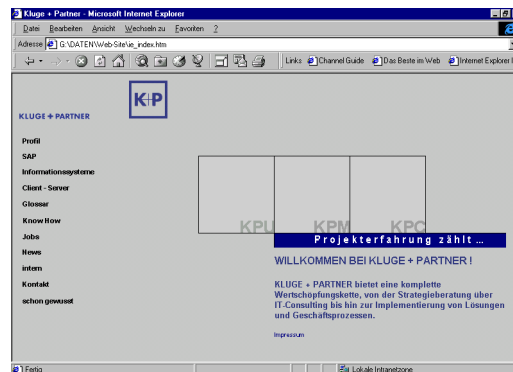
Kluge + Partner - Microsoft Internet Explorer

Datei Bearbeiten Ansicht Wechseln zu Favoriten ?

Adresse G:\DATEN\Web-Site\ie_index.htm

Links Channel Guide Das Beste im Web Internet Explorer

K+P

KLUGE + PARTNER

Profil
SAP
Informationssysteme
Client - Server
Glossar
Know How
Jobs
News
intern
Kontakt
schon gewusst

KPU KPM KPC

Projekterfahrung zählt ...

WILLKOMMEN BEI KLUGE + PARTNER !

KLUGE + PARTNER bietet eine komplette Wertschöpfungskette, von der Strategieberatung über IT-Consulting bis hin zur Implementierung von Lösungen und Geschäftsprozessen.

Impressum

Fertig

Lokale Intranetzone